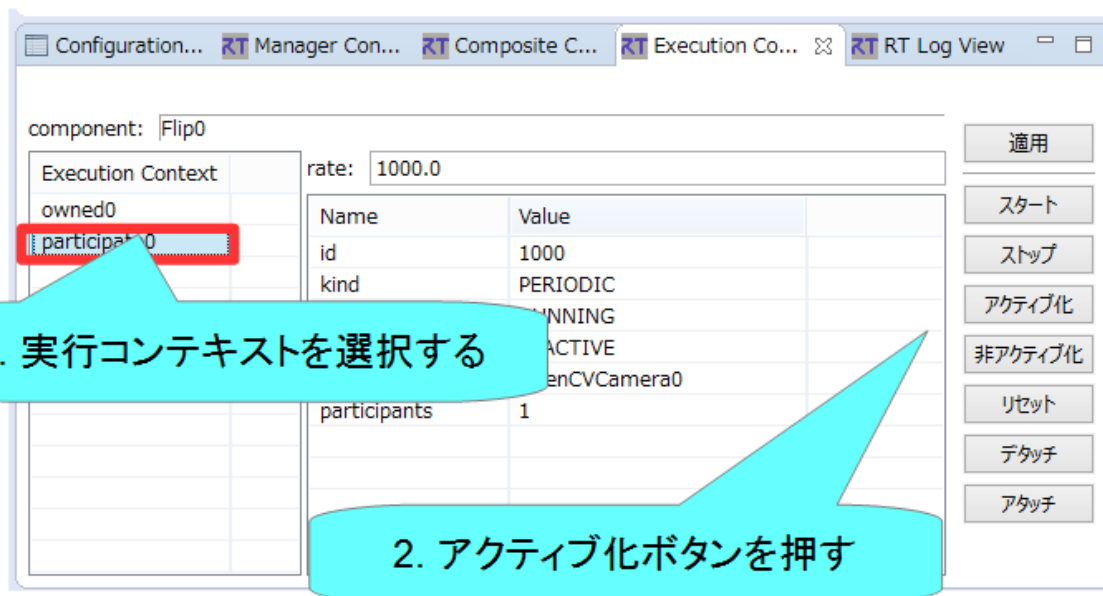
Configuration... RT Manager Con... RT Composite C... RT Execution Co... RT RT Log View

component: Flip0

Execution Context
owned0
participa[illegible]0

rate: 1000.0

| Name | Value |
|---|---|
| id | 1000 |
| kind | PERIODIC |
| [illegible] | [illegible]NNING |
| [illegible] | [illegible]ACTIVE |
| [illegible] | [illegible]enCVCamera0 |
| participants | 1 |

適用
スタート
ストップ
アクティブ化
非アクティブ化
リセット
デタッチ
アタッチ

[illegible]. 実行コンテキストを選択する

2. アクティブ化ボタンを押す